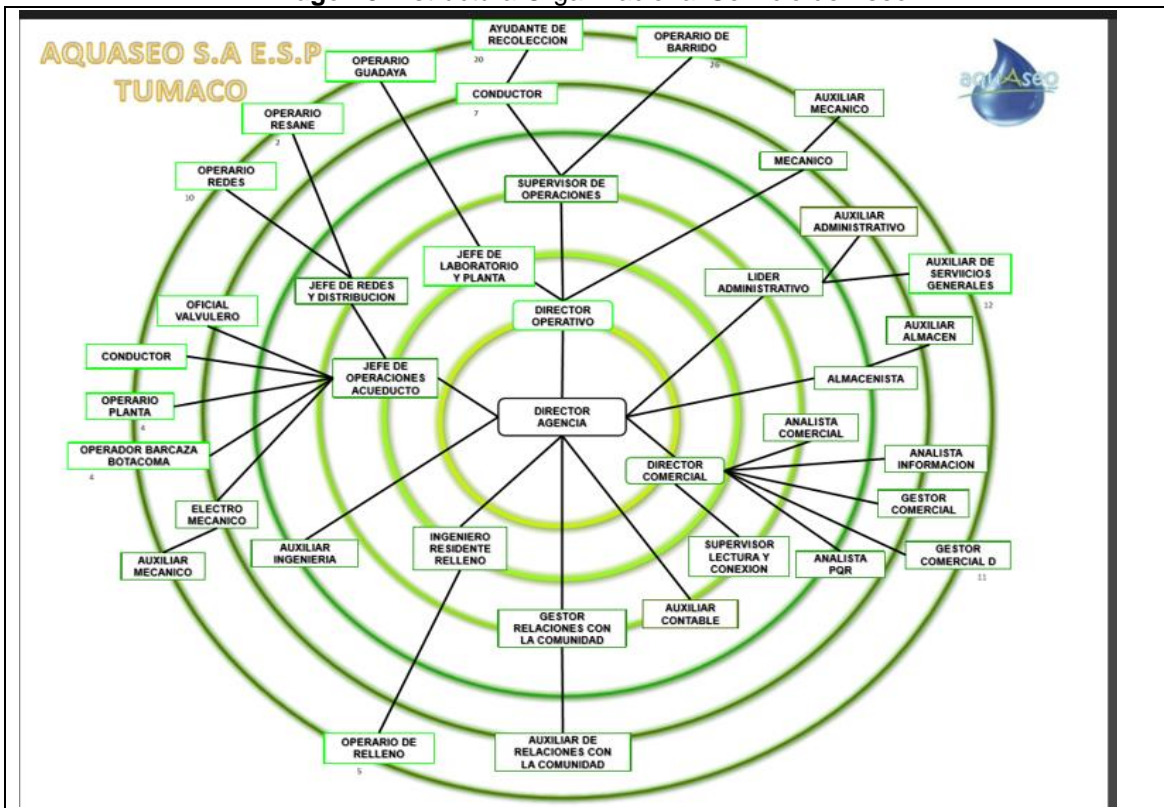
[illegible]

AQUASEO S.A E.S.P
TUMACO

aquaseo

AYUDANTE DE RECOLECCION
20

OPERARIO DE BARRIDO
26

OPERARIO GUADAYA

CONDUCTOR
7

AUXILIAR MECANICO

OPERARIO RESANE
2

MECANICO

OPERARIO REDES
10

SUPERVISOR DE OPERACIONES

AUXILIAR ADMINISTRATIVO

JEFE DE LABORATORIO Y PLANTA

LIDER ADMINISTRATIVO

AUXILIAR DE SERVIICIOS GENERALES
12

JEFE DE REDES Y DISTRIBUCION

DIRECTOR OPERATIVO

OFICIAL VALVULERO

AUXILIAR ALMACEN

CONDUCTOR

JEFE DE OPERACIONES ACUEDUCTO

ALMACENISTA

OPERARIO PLANTA
4

DIRECTOR AGENCIA

ANALISTA COMERCIAL

OPERADOR BARCAZA BOTACOMA
4

DIRECTOR COMERCIAL

ANALISTA INFORMACION

ELECTRO MECANICO

GESTOR COMERCIAL

INGENIERO RESIDENTE RELLENO

SUPERVISOR LECTURA Y CONEXION

GESTOR COMERCIAL D
11

AUXILIAR MECANICO

AUXILIAR INGENIERIA

ANALISTA PQR

GESTOR RELACIONES CON LA COMUNIDAD

AUXILIAR CONTABLE

OPERARIO DE RELLENO
5

AUXILIAR DE RELACIONES CON LA COMUNIDAD